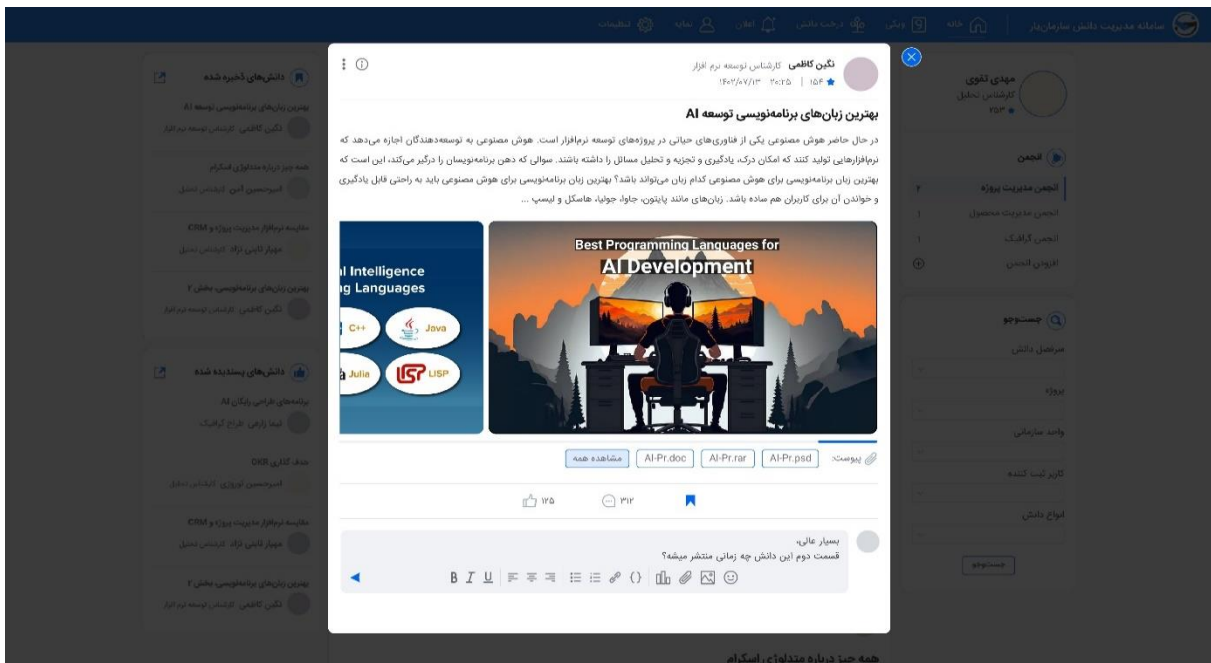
سامانه مدیریت دانش سازمان‌یار | خانه | ویکی | درخت دانش | اعلان | نمایه | تنظیمات

مهدی تقوی
کارشناس تحلیل
۲۵۳

انجمن
انجمن مدیریت پروژه ۲
انجمن مدیریت محصول ۱
انجمن گرافیک ۱
افزودن انجمن

جستجو
مراحل دانش
پروژه
واحد سازمانی
کاربر ثبت کننده
انواع دانش
جستجو

دانش‌های ذخیره شده
بهترین زبان‌های برنامه‌نویسی توسعه AI
نگین کاظمی کارشناس توسعه نرم افزار
همه چیز درباره متدولوژی اسکرام
امیرحسین امین کارشناس تحلیل
مقایسه نرم‌افزار مدیریت پروژه و CRM
مهیار ثابتی نژاد کارشناس تحلیل
بهترین زبان‌های برنامه‌نویسی، بخش ۲
نگین کاظمی کارشناس توسعه نرم افزار

دانش‌های پسندیده شده
برنامه‌های طراحی رایگان AI
لیلا زارعی طراح گرافیک
هدف گذاری OKR
امیرحسین نوروزی کارشناس تحلیل
مقایسه نرم‌افزار مدیریت پروژه و CRM
مهیار ثابتی نژاد کارشناس تحلیل
بهترین زبان‌های برنامه‌نویسی، بخش ۲
نگین کاظمی کارشناس توسعه نرم افزار

نگین کاظمی کارشناس توسعه نرم افزار
۱۵۴ | ۲۰:۲۵ ۱۴۰۳/۰۷/۱۳

بهترین زبان‌های برنامه‌نویسی توسعه AI

در حال حاضر هوش مصنوعی یکی از فناوری‌های حیاتی در پروژه‌های توسعه نرم‌افزار است. هوش مصنوعی به توسعه‌دهندگان اجازه می‌دهد که نرم‌افزارهایی تولید کنند که امکان درک، یادگیری و تجزیه و تحلیل مسائل را داشته باشند. سوالی که ذهن برنامه‌نویسان را درگیر می‌کند، این است که بهترین زبان برنامه‌نویسی برای هوش مصنوعی کدام زبان می‌تواند باشد؟ بهترین زبان برنامه‌نویسی برای هوش مصنوعی باید به راحتی قابل یادگیری و خواندن آن برای کاربران هم ساده باشد. زبان‌هایی مانند پایتون، جاوا، جولیا، هاسکل و لیسپ ...

Best Programming Languages for
AI Development

l Intelligence
g Languages
C++
Java
Julia
LISP

پیوست: AI-Pr.psd AI-Pr.rar AI-Pr.doc مشاهده همه

۱۲۵ ۳۱۲

بسیار عالی،
قسمت دوم این دانش چه زمانی منتشر میشه؟

B I U

همه چیز درباره متدولوژی اسکرام